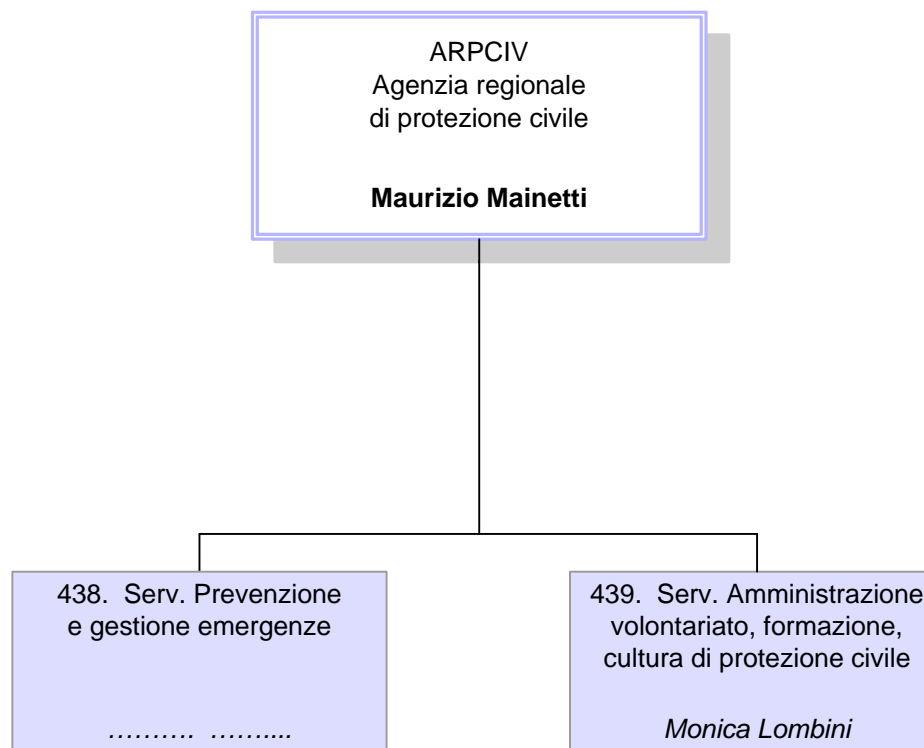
ARPCIV
Agenzia regionale
di protezione civile

**Maurizio Mainetti**

438. Serv. Prevenzione e gestione emergenze

………. ……....

439. Serv. Amministrazione volontariato, formazione, cultura di protezione civile

*Monica Lombini*